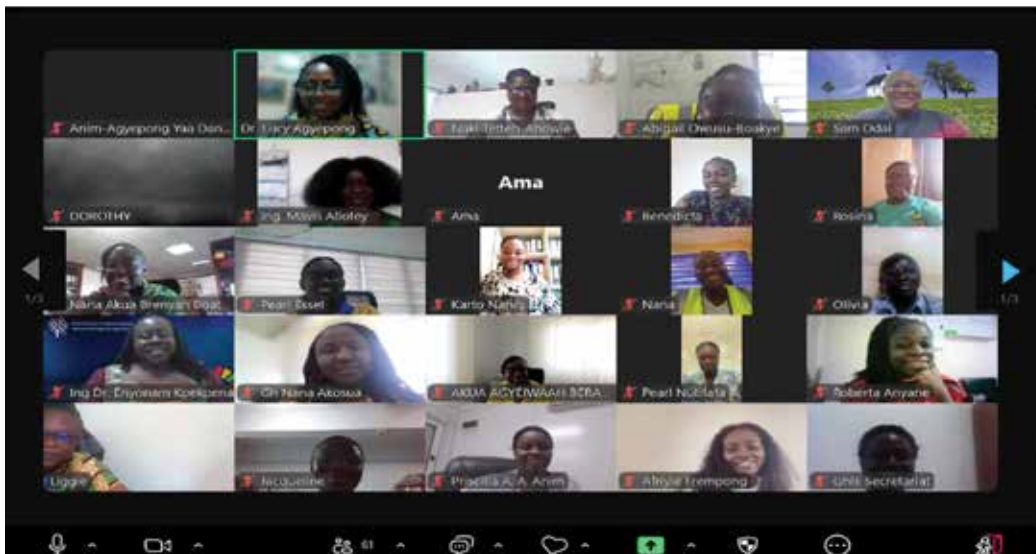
Anim-Agyepong Yaa Den...
Dr. Lucy Agyepong
Naki Tetteh-Ahowia
Abigail Owusu-Boakye
Sam Odai
DOROTHY
Ing. Mavis Abotey
Ama
Ama
Benedicta
Rosina
1/3
Nana Akua Brenyah Doat...
Pearl Essel
Karlo Nancy
Nana
Olivia
1/3
Ing Dr. Enyonam Kpekpena
Gh Nana Akosua
AKUA AGYEIWAAH BEBA...
Pearl Nobiala
Roberta Anyane
Liggie
Jacqueline
Priscilla A. A. Anim
Afriyie Frempong
GhIE Secretariat
61